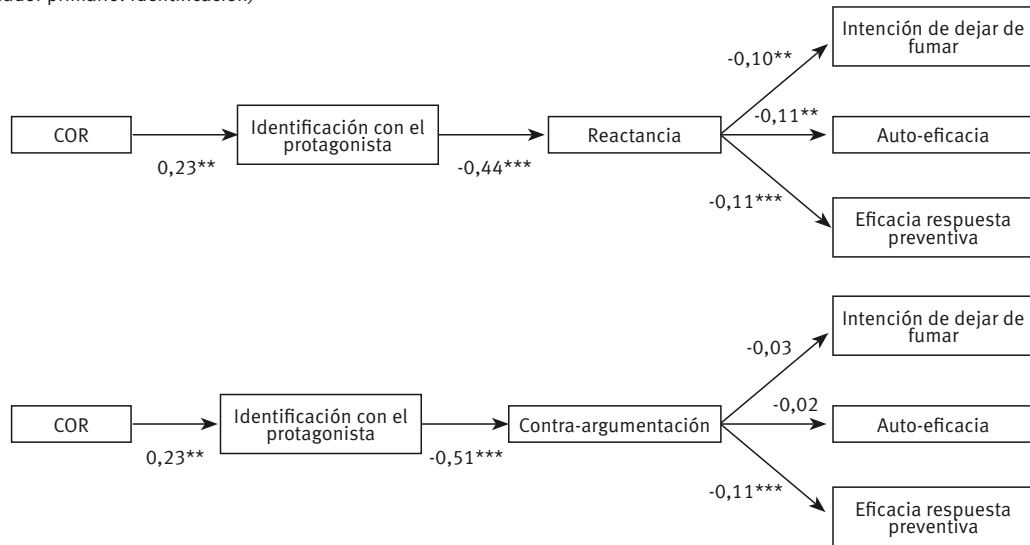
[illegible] primario: identificación)

COR

0,23**

Identificación con el protagonista

-0,44***

Reactancia

-0,10**

Intención de dejar de fumar

-0,11**

Auto-eficacia

-0,11***

Eficacia respuesta preventiva

COR

0,23**

Identificación con el protagonista

-0,51***

Contra-argumentación

-0,03

Intención de dejar de fumar

-0,02

Auto-eficacia

-0,11***

Eficacia respuesta preventiva